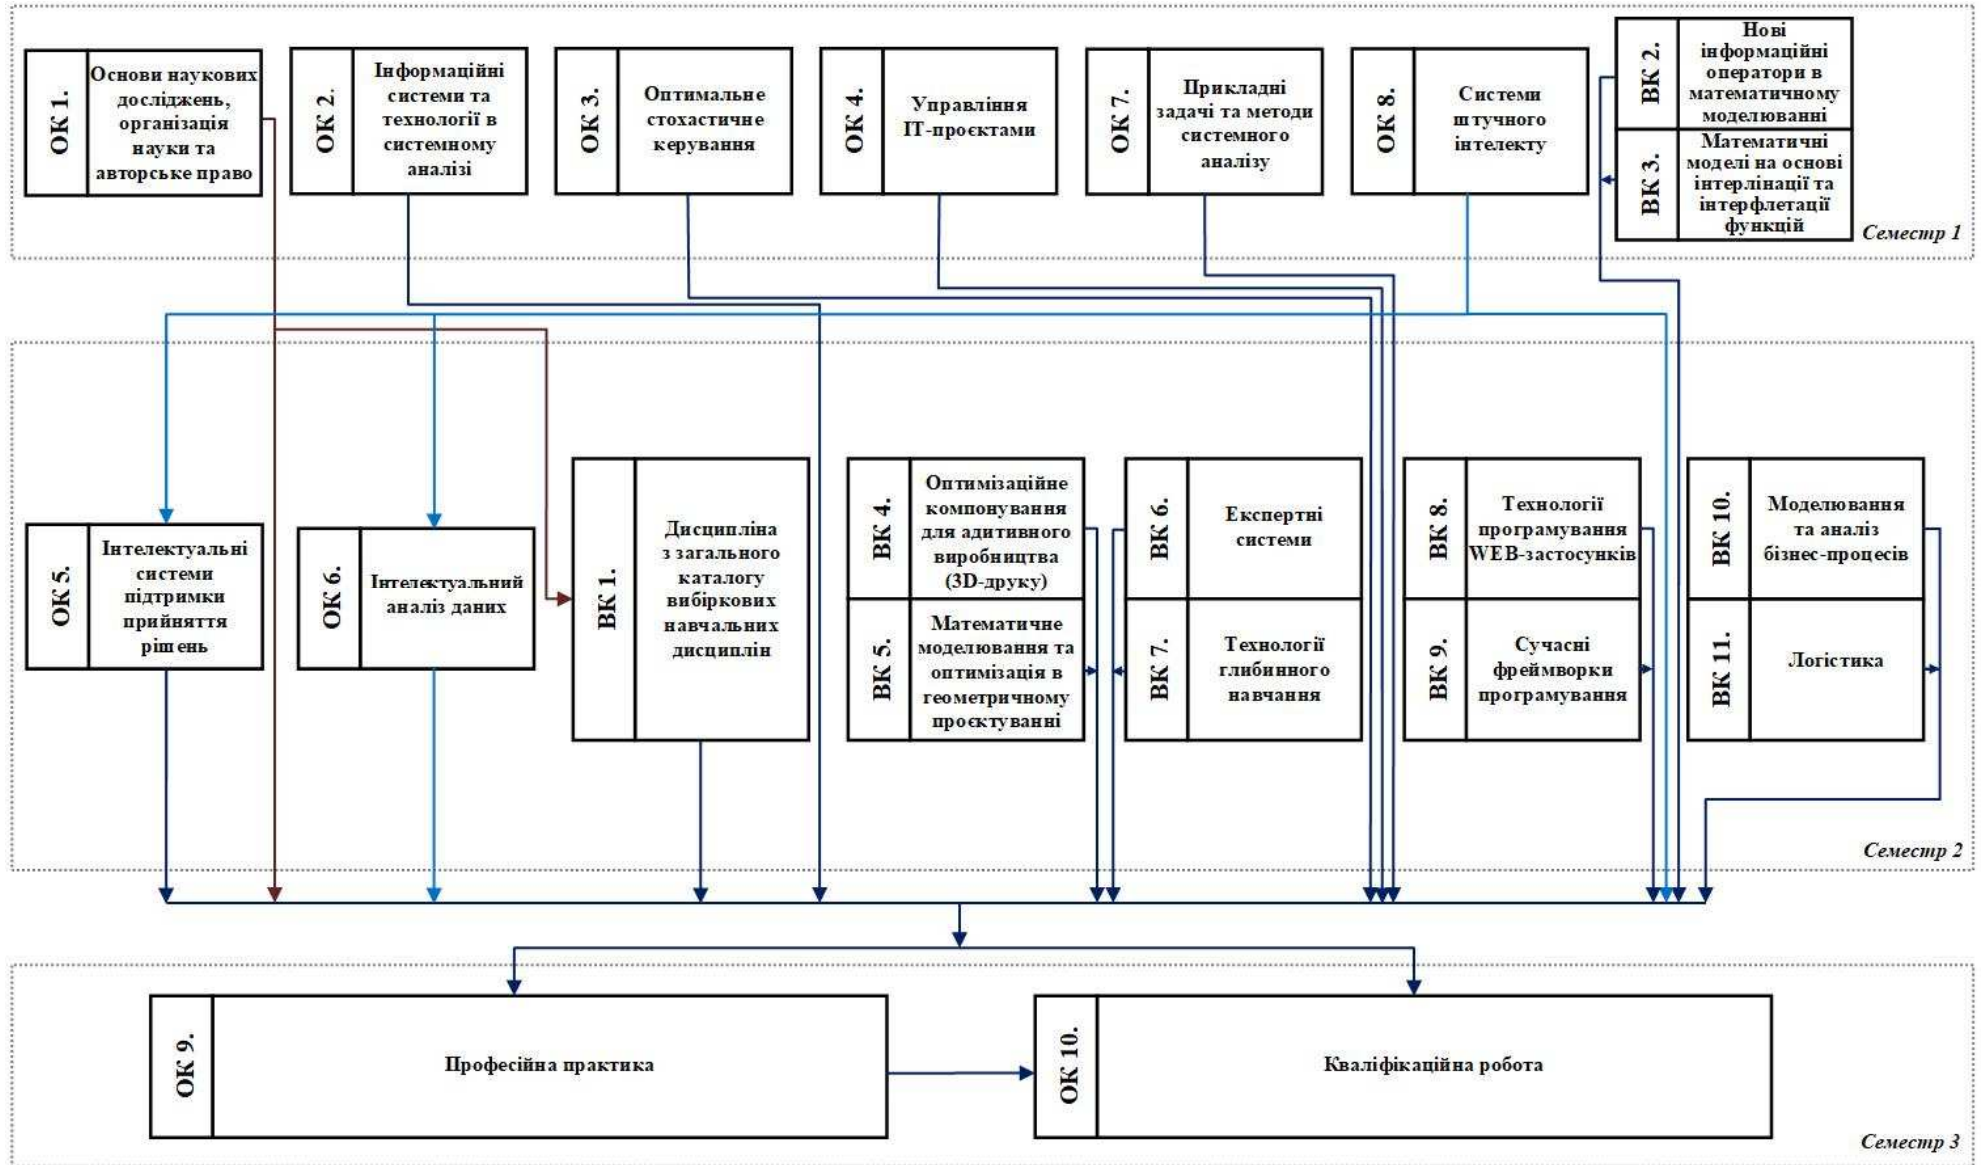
ОК 1. Основи наукових досліджень, організація науки та авторське право

ОК 2. Інформаційні системи та технології в системному аналізі

ОК 3. Оптимальне стохастичне керування

ОК 4. Управління IT-проєктами

ОК 7. Прикладні задачі та методи системного аналізу

ОК 8. Системи штучного інтелекту

ВК 2. Нові інформаційні оператори в математичному моделюванні

ВК 3. Математичні моделі на основі інтерлінації та інтерфлетації функцій

Семестр 1

ОК 5. Інтелектуальні системи підтримки прийняття рішень

ОК 6. Інтелектуальний аналіз даних

ВК 1. Дисципліна з загального каталогу вибіркових навчальних дисциплін

ВК 4. Оптимізаційне компонування для адитивного виробництва (3D-друку)

ВК 5. Математичне моделювання та оптимізація в геометричному проєктуванні

ВК 6. Експертні системи

ВК 7. Технології глибинного навчання

ВК 8. Технології програмування WEB-застосунків

ВК 9. Сучасні фреймворки програмування

ВК 10. Моделювання та аналіз бізнес-процесів

ВК 11. Логістика

Семестр 2

ОК 9. Професійна практика

ОК 10. Кваліфікаційна робота

Семестр 3